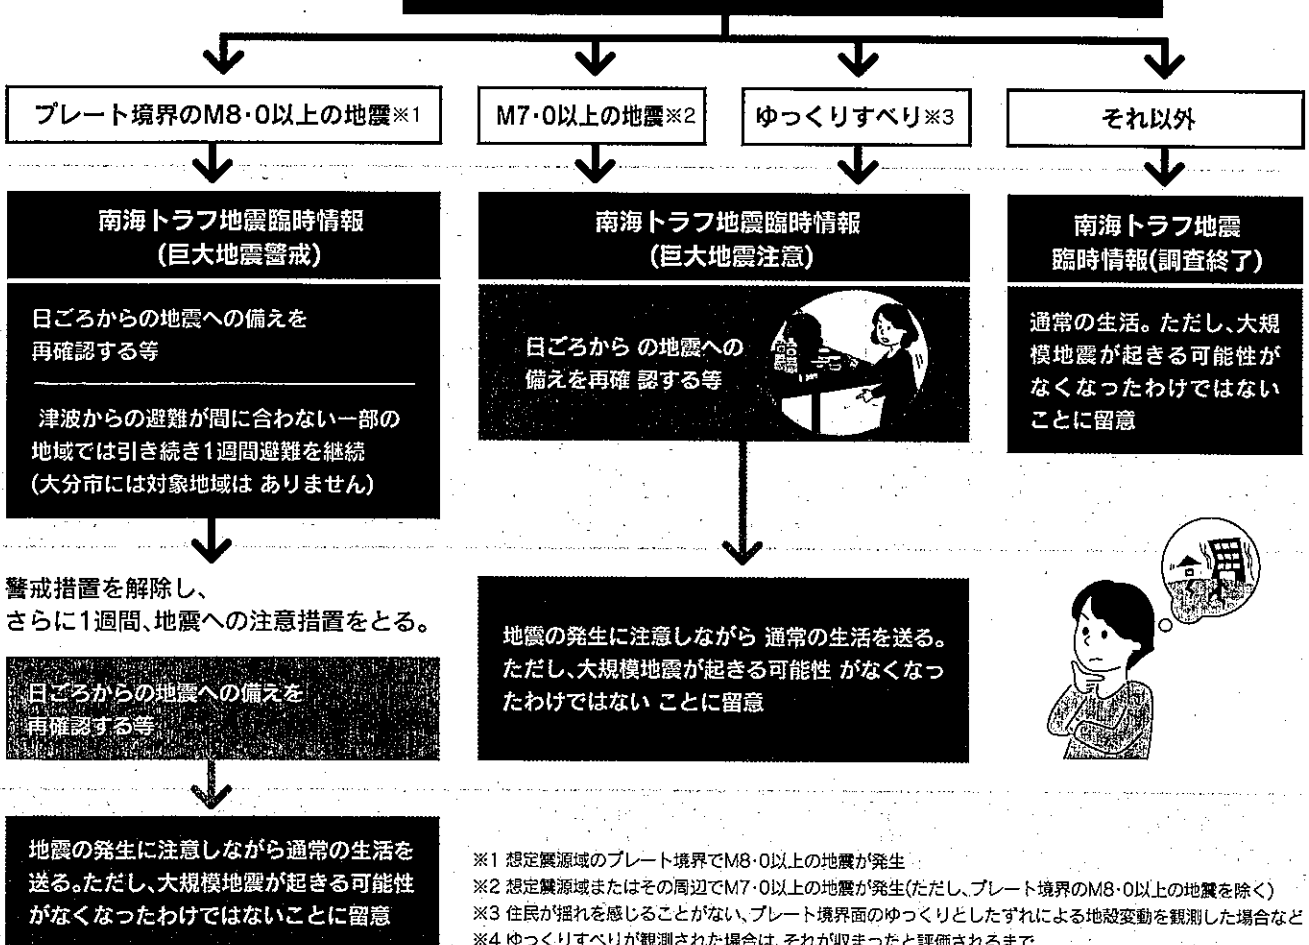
プレート境界のM8･0以上の地震※1

M7･0以上の地震※2

ゆっくりすべり※3

それ以外

南海トラフ地震臨時情報
(巨大地震警戒)

日ごろからの地震への備えを再確認する等

津波からの避難が間に合わない一部の地域では引き続き1週間避難を継続
(大分市には対象地域は ありません)

警戒措置を解除し、
さらに1週間、地震への注意措置をとる。

日ごろからの地震への備えを再確認する等

地震の発生に注意しながら通常の生活を送る。ただし、大規模地震が起きる可能性がなくなったわけではないことに留意

南海トラフ地震臨時情報
(巨大地震注意)

日ごろから の地震への備えを再確 認する等

地震の発生に注意しながら 通常の生活を送る。ただし、大規模地震が起きる可能性 がなくなったわけではない ことに留意

南海トラフ地震
臨時情報(調査終了)

通常の生活。ただし、大規模地震が起きる可能性がなくなったわけではないことに留意

※1 想定震源域のプレート境界でM8･0以上の地震が発生
※2 想定震源域またはその周辺でM7･0以上の地震が発生(ただし、プレート境界のM8･0以上の地震を除く)
※3 住民が揺れを感じることがない、プレート境界面のゆっくりとしたずれによる地殻変動を観測した場合など
※4 ゆっくりすべりが観測された場合は、それが収まったと評価されるまで